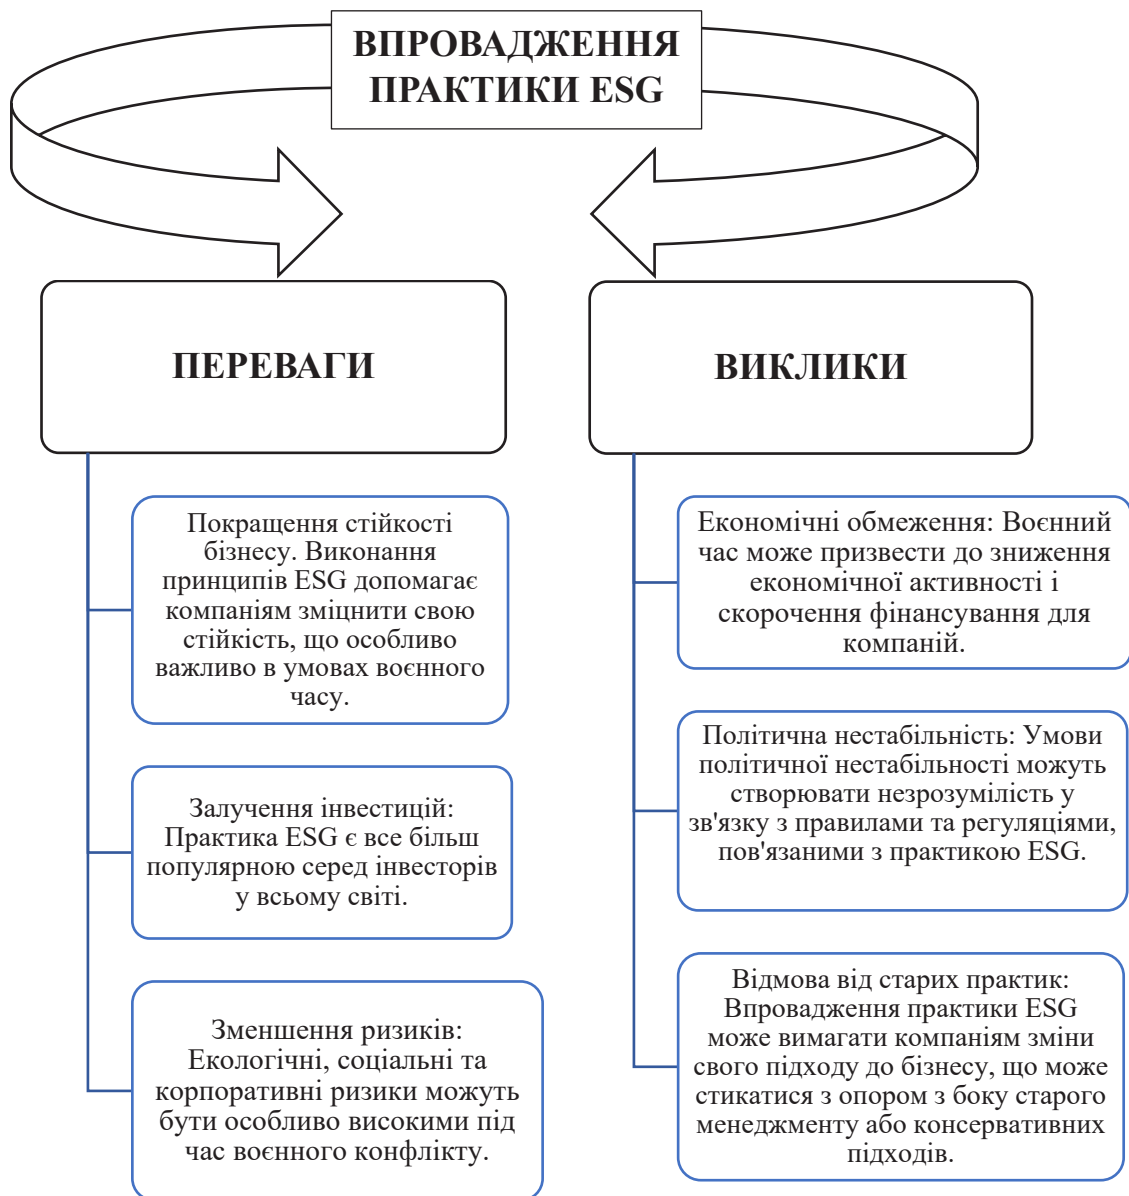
ВПРОВАДЖЕННЯ ПРАКТИКИ ESG

ПЕРЕВАГИ

ВИКЛИКИ

Покращення стійкості бізнесу. Виконання принципів ESG допомагає компаніям зміцнити свою стійкість, що особливо важливо в умовах воєнного часу.

Залучення інвестицій: Практика ESG є все більш популярною серед інвесторів у всьому світі.

Зменшення ризиків: Екологічні, соціальні та корпоративні ризики можуть бути особливо високими під час воєнного конфлікту.

Економічні обмеження: Воєнний час може призвести до зниження економічної активності і скорочення фінансування для компаній.

Політична нестабільність: Умови політичної нестабільності можуть створювати незрозумілість у зв'язку з правилами та регуляціями, пов'язаними з практикою ESG.

Відмова від старих практик: Впровадження практики ESG може вимагати компаніям зміни свого підходу до бізнесу, що може стикатися з опором з боку старого менеджменту або консервативних підходів.